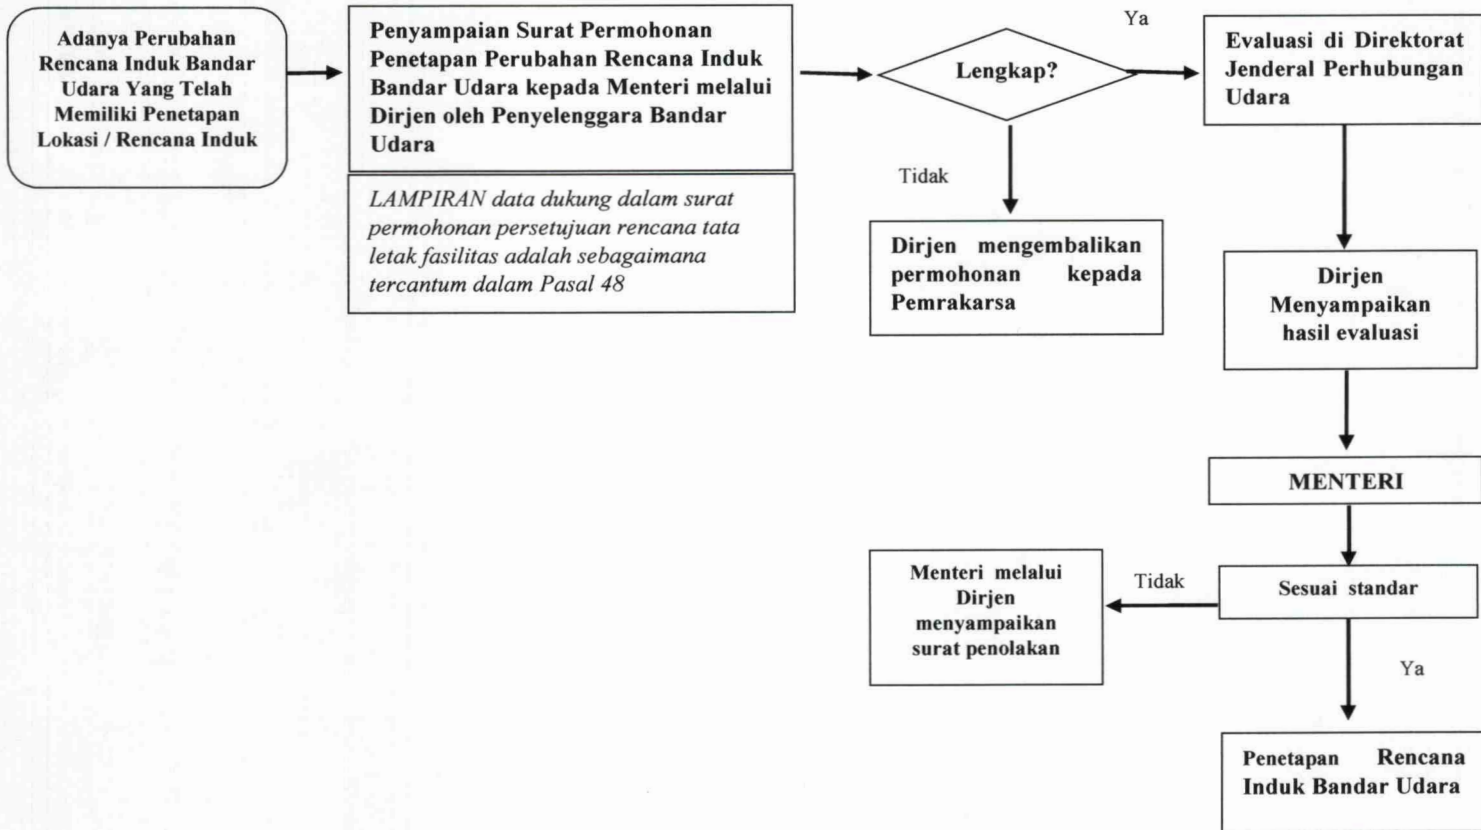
Adanya Perubahan Rencana Induk Bandar Udara Yang Telah Memiliki Penetapan Lokasi / Rencana Induk

Penyampaian Surat Permohonan Penetapan Perubahan Rencana Induk Bandar Udara kepada Menteri melalui Dirjen oleh Penyelenggara Bandar Udara

LAMPIRAN data dukung dalam surat permohonan persetujuan rencana tata letak fasilitas adalah sebagaimana tercantum dalam Pasal 48

Lengkap?

Ya

Tidak

Evaluasi di Direktorat Jenderal Perhubungan Udara

Dirjen mengembalikan permohonan kepada Pemrakarsa

Dirjen Menyampaikan hasil evaluasi

MENTERI

Sesuai standar

Tidak

Menteri melalui Dirjen menyampaikan surat penolakan

Ya

Penetapan Rencana Induk Bandar Udara